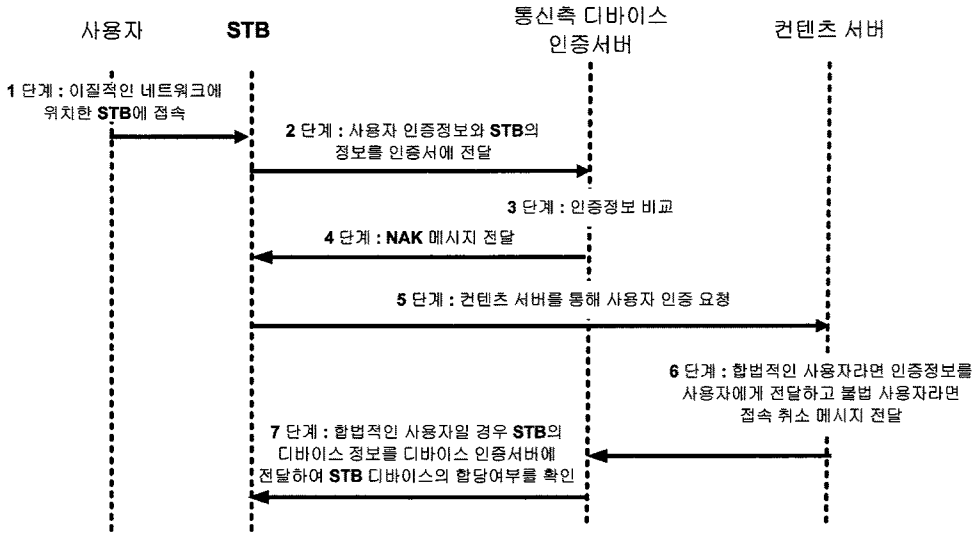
사용자

STB

통신측 디바이스 인증서버

컨텐츠 서버

1 단계 : 이질적인 네트워크에 위치한 STB에 접속

2 단계 : 사용자 인증정보와 STB의 정보를 인증서에 전달

3 단계 : 인증정보 비교

4 단계 : NAK 메시지 전달

5 단계 : 컨텐츠 서버를 통해 사용자 인증 요청

6 단계 : 합법적인 사용자라면 인증정보를 사용자에게 전달하고 불법 사용자라면 접속 취소 메시지 전달

7 단계 : 합법적인 사용자일 경우 STB의 디바이스 정보를 디바이스 인증서버에 전달하여 STB 디바이스의 합당여부를 확인